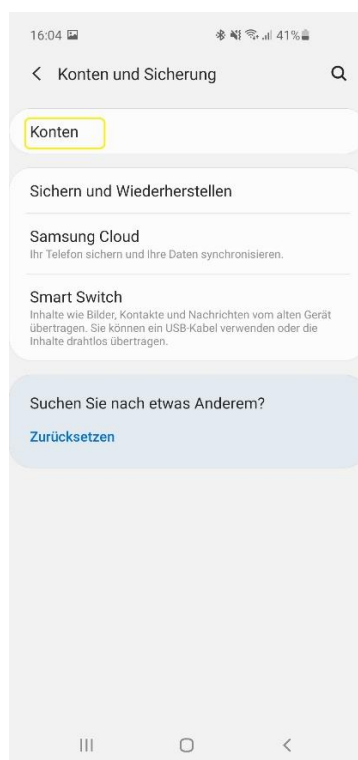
16:04

41%

Konten und Sicherung

Konten

Sichern und Wiederherstellen

Samsung Cloud
Ihr Telefon sichern und Ihre Daten synchronisieren.

Smart Switch
Inhalte wie Bilder, Kontakte und Nachrichten vom alten Gerät übertragen. Sie können ein USB-Kabel verwenden oder die Inhalte drahtlos übertragen.

Suchen Sie nach etwas Anderem?

Zurücksetzen